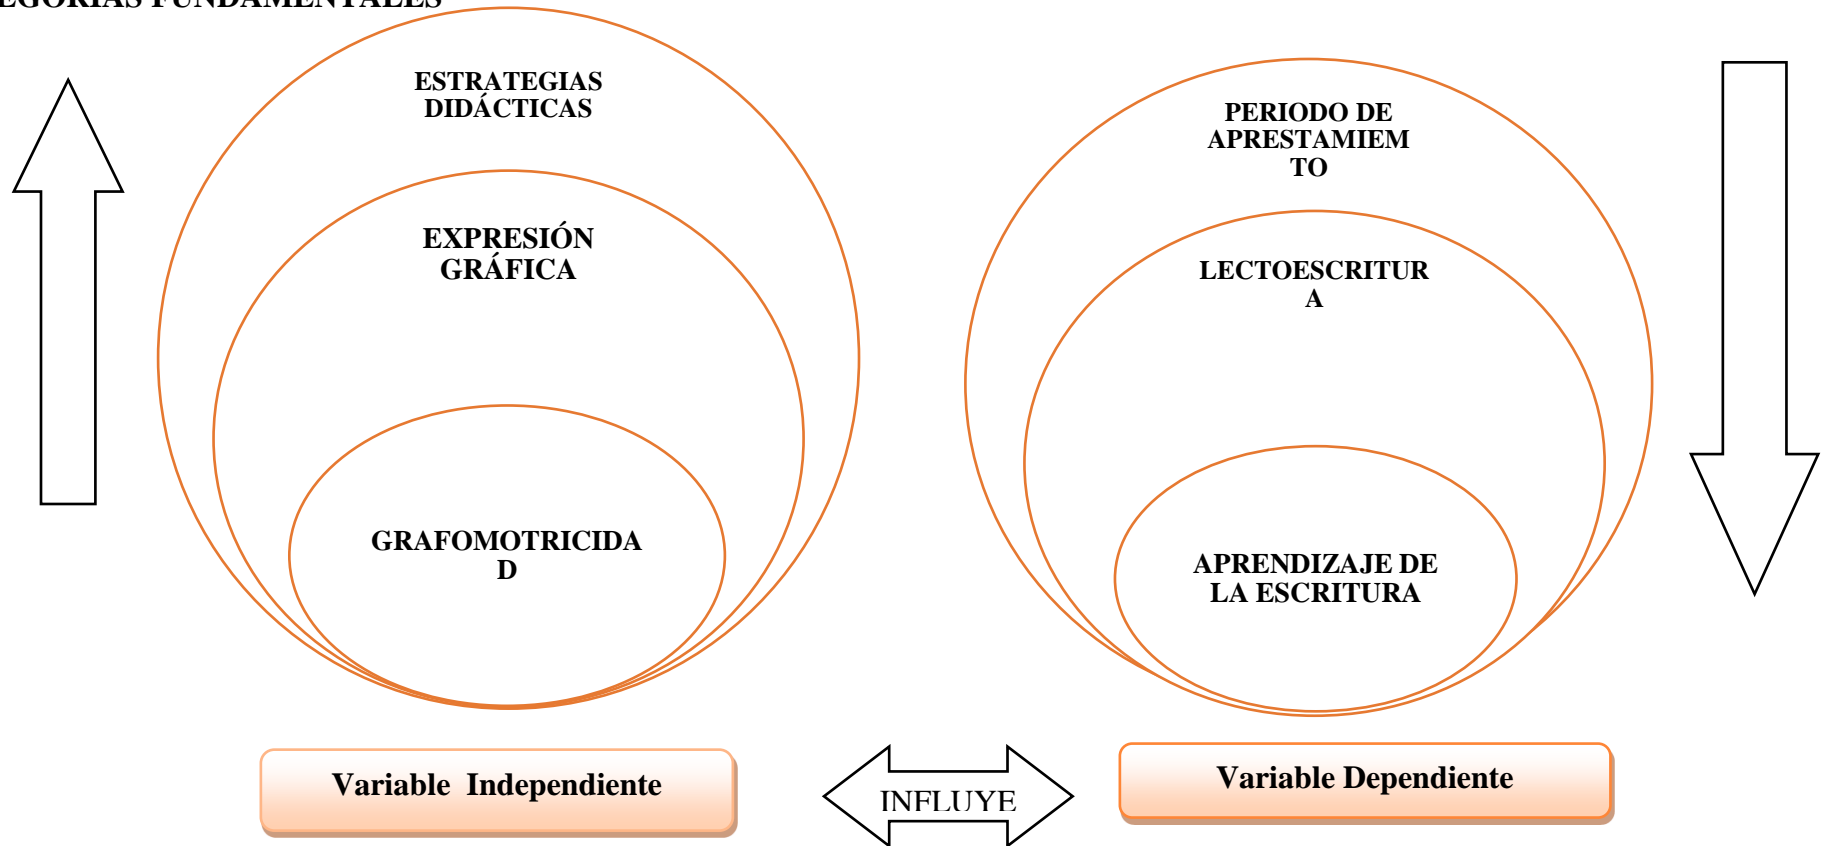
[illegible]EGORIAS FUNDAMENTALES

ESTRATEGIAS DIDÁCTICAS

EXPRESIÓN GRÁFICA

GRAFOMOTRICIDAD

PERIODO DE APRESTAMIEMTO

LECTOESCRITURA

APRENDIZAJE DE LA ESCRITURA

Variable Independiente

INFLUYE

Variable Dependiente